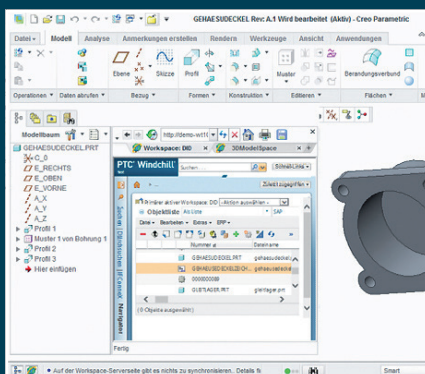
GEHAEUSEDECKEL Rev: A.1 Wird bearbeitet (Aktiv) - Creo Parametric

Datei | Modell | Analyse | Anmerkungen erstellen | Rendern | Werkzeuge | Ansicht | Anwendungen

Ebene | Skizze | Profil | Muster | Berandungsverbund

Operationen | Daten abrufen | Bezug | Formen | Konstruktion | Editieren | Flächen

Modellbaum

GEHAEUSEDECKEL.PRT
C_0
E_RECHTS
E_OBEN
E_VORNE
A_X
A_Y
A_Z
Profil 1
Muster 1 von Bohrung 1
Profil 2
Profil 3
Hier einfügen

http://demo-wt1

Workspace: DID | 3DModelSpace

PTC Windchill

Suchen...

Schnelllinks

Zuletzt zugegriffen

Primärer aktiver Workspace: DID | Aktion auswählen

Objektliste | Ab Liste | SAP

Ordner | Bearbeiten | Extras | ERP

Nummer | Dateiname

GEHAEUSEDECKEL.PRT | gehaeusedeckel

GEHAEUSEDECKELZEICH... | gehaeusedecke

0000000089

GLEITLAGER.PRT | gleitlager.prt

(0 Objekte ausgewählt)

Fertig

Auf der Workspace-Serverseite gibt es nichts zu synchronisieren.. Details fi

Smart